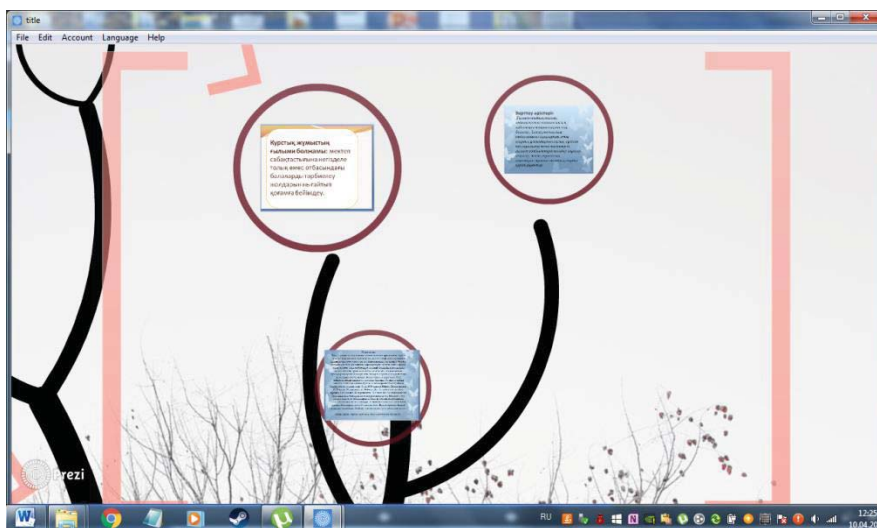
title

File Edit Account Language Help

Курстық жұмыстың ғылыми болжамы: мектеп сабақтастығына негіздеп толық емес отбасындағы балаларды тәрбиелеу жолдарын ең тиімді арнаға бейімдеу.

Курстық адымбет
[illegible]

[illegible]

Prezi

RU

12:25
10.04.20